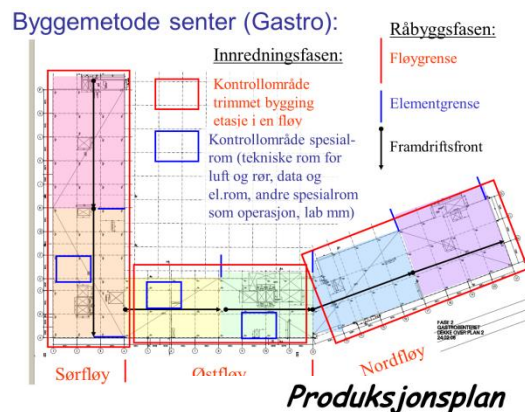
Byggemetode senter (Gastro):

Innredningsfasen:

Kontrollområde trimmet bygging etasje i en fløy

Kontrollområde spesialrom (tekniske rom for luft og rør, data og el.rom, andre spesialrom som operasjon, lab mm)

Råbyggsfasen:

Fløygrense

Elementgrense

Framdriftsfront

Sørfløy

Østfløy

Nordfløy

Produksjonsplan